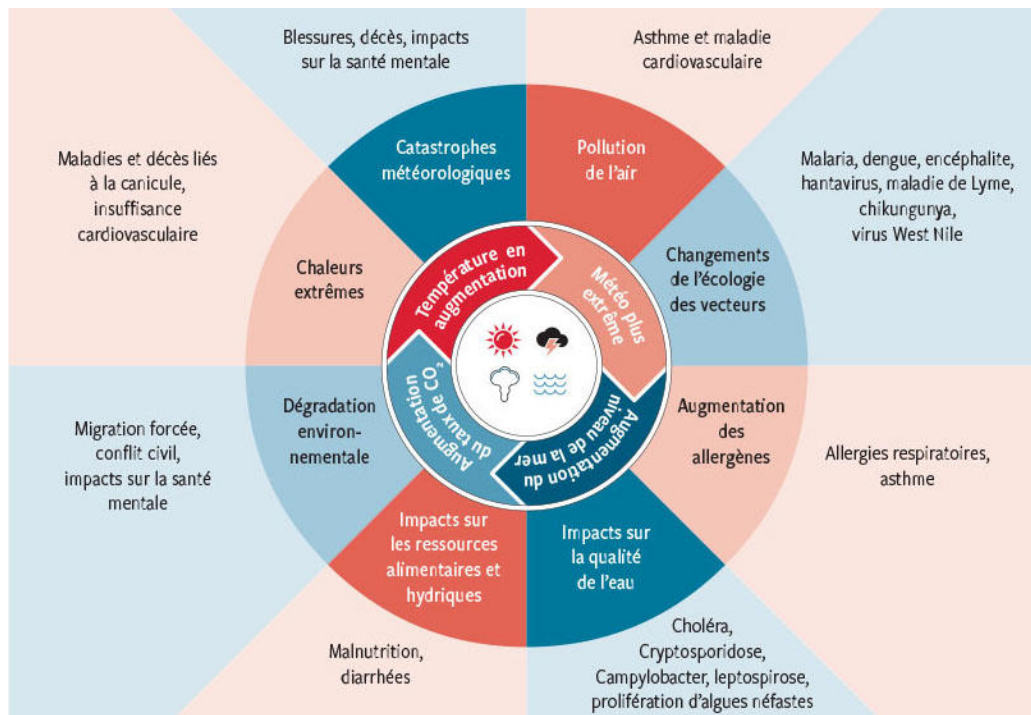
Blessures, décès, impacts sur la santé mentale

Asthme et maladie cardiovasculaire

Maladies et décès liés à la canicule, insuffisance cardiovasculaire

Catastrophes météorologiques

Pollution de l'air

Malaria, dengue, encéphalite, hantavirus, maladie de Lyme, chikungunya, virus West Nile

Chaleurs extrêmes

Température en augmentation

Météo plus extrême

Changements de l'écologie des vecteurs

Augmentation du taux de $CO_2$

Augmentation du niveau de la mer

Migration forcée, conflit civil, impacts sur la santé mentale

Dégradation environnementale

Augmentation des allergènes

Allergies respiratoires, asthme

Impacts sur les ressources alimentaires et hydriques

Impacts sur la qualité de l'eau

Malnutrition, diarrhées

Choléra, Cryptosporidose, Campylobacter, leptospirose, prolifération d'algues néfastes